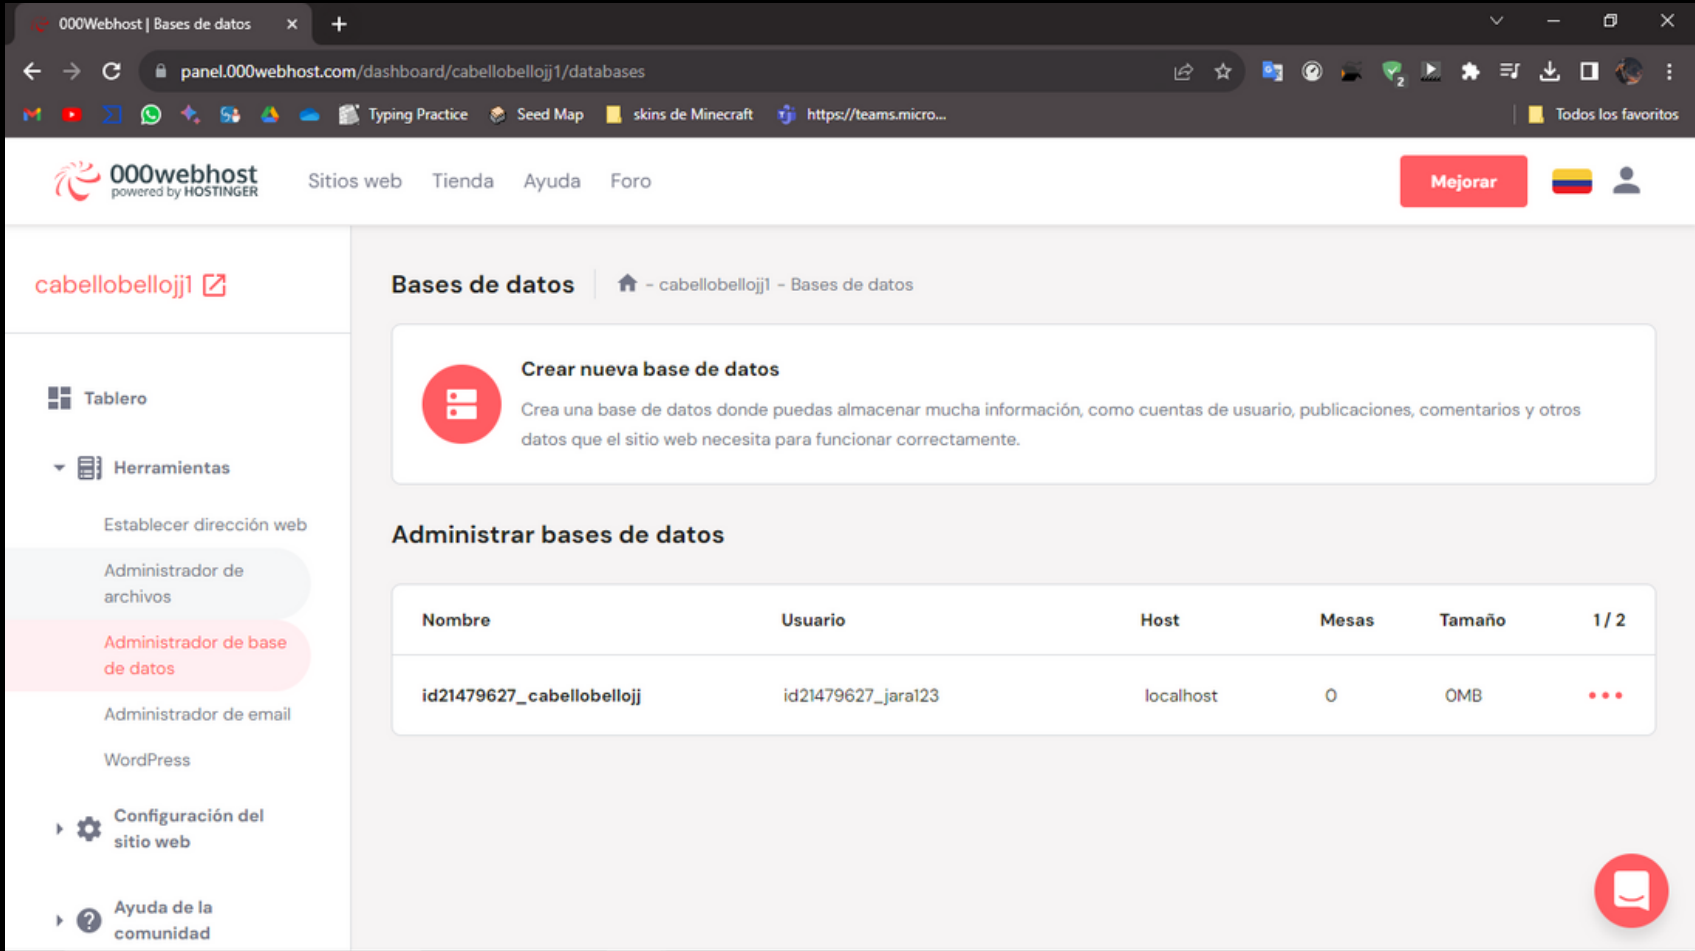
000Webhost | Bases de datos

panel.000webhost.com/dashboard/cabellobellojj1/databases

Typing Practice   Seed Map   skins de Minecraft   https://teams.micro...   Todos los favoritos

000webhost powered by HOSTINGER   Sitios web   Tienda   Ayuda   Foro   Mejorar

cabellobellojj1

Tablero

Herramientas

Establecer dirección web

Administrador de archivos

Administrador de base de datos

Administrador de email

WordPress

Configuración del sitio web

Ayuda de la comunidad

Bases de datos   - cabellobellojj1 - Bases de datos

Crear nueva base de datos

Crea una base de datos donde puedas almacenar mucha información, como cuentas de usuario, publicaciones, comentarios y otros datos que el sitio web necesita para funcionar correctamente.

Administrar bases de datos

| Nombre | Usuario | Host | Mesas | Tamaño | 1 / 2 |
|---|---|---|---|---|---|
| id21479627_cabellobellojj | id21479627_jara123 | localhost | 0 | 0MB | ••• |